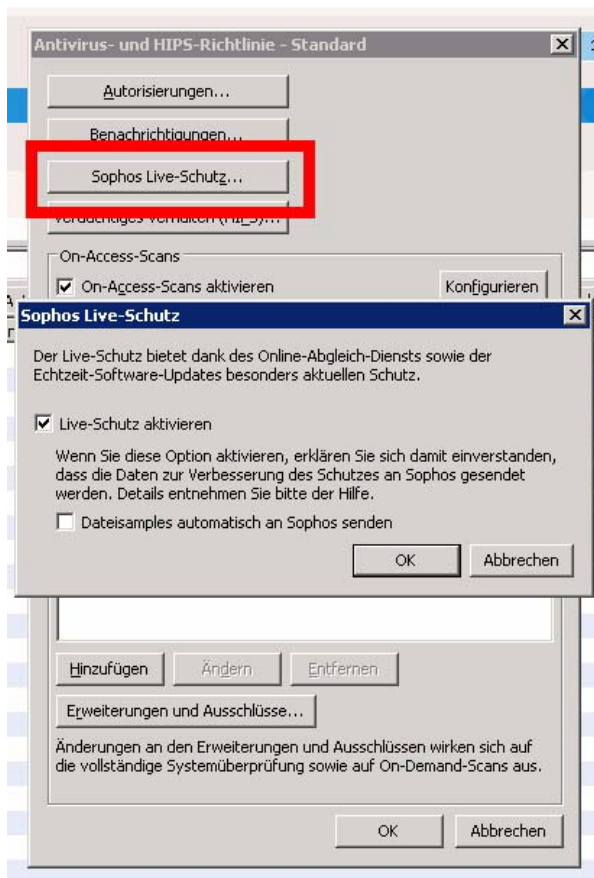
Antivirus- und HIPS-Richtlinie - Standard

Autorisierungen...

Benachrichtigungen...

Sophos Live-Schutz...

Verdächtiges Verhalten (HIPS)...

On-Access-Scans

On-Access-Scans aktivieren

Konfigurieren

Sophos Live-Schutz

Der Live-Schutz bietet dank des Online-Abgleich-Diensts sowie der Echtzeit-Software-Updates besonders aktuellen Schutz.

Live-Schutz aktivieren

Wenn Sie diese Option aktivieren, erklären Sie sich damit einverstanden, dass die Daten zur Verbesserung des Schutzes an Sophos gesendet werden. Details entnehmen Sie bitte der Hilfe.

Dateisamples automatisch an Sophos senden

OK

Abbrechen

Hinzufügen

Ändern

Entfernen

Erweiterungen und Ausschlüsse...

Änderungen an den Erweiterungen und Ausschlüssen wirken sich auf die vollständige Systemüberprüfung sowie auf On-Demand-Scans aus.

OK

Abbrechen